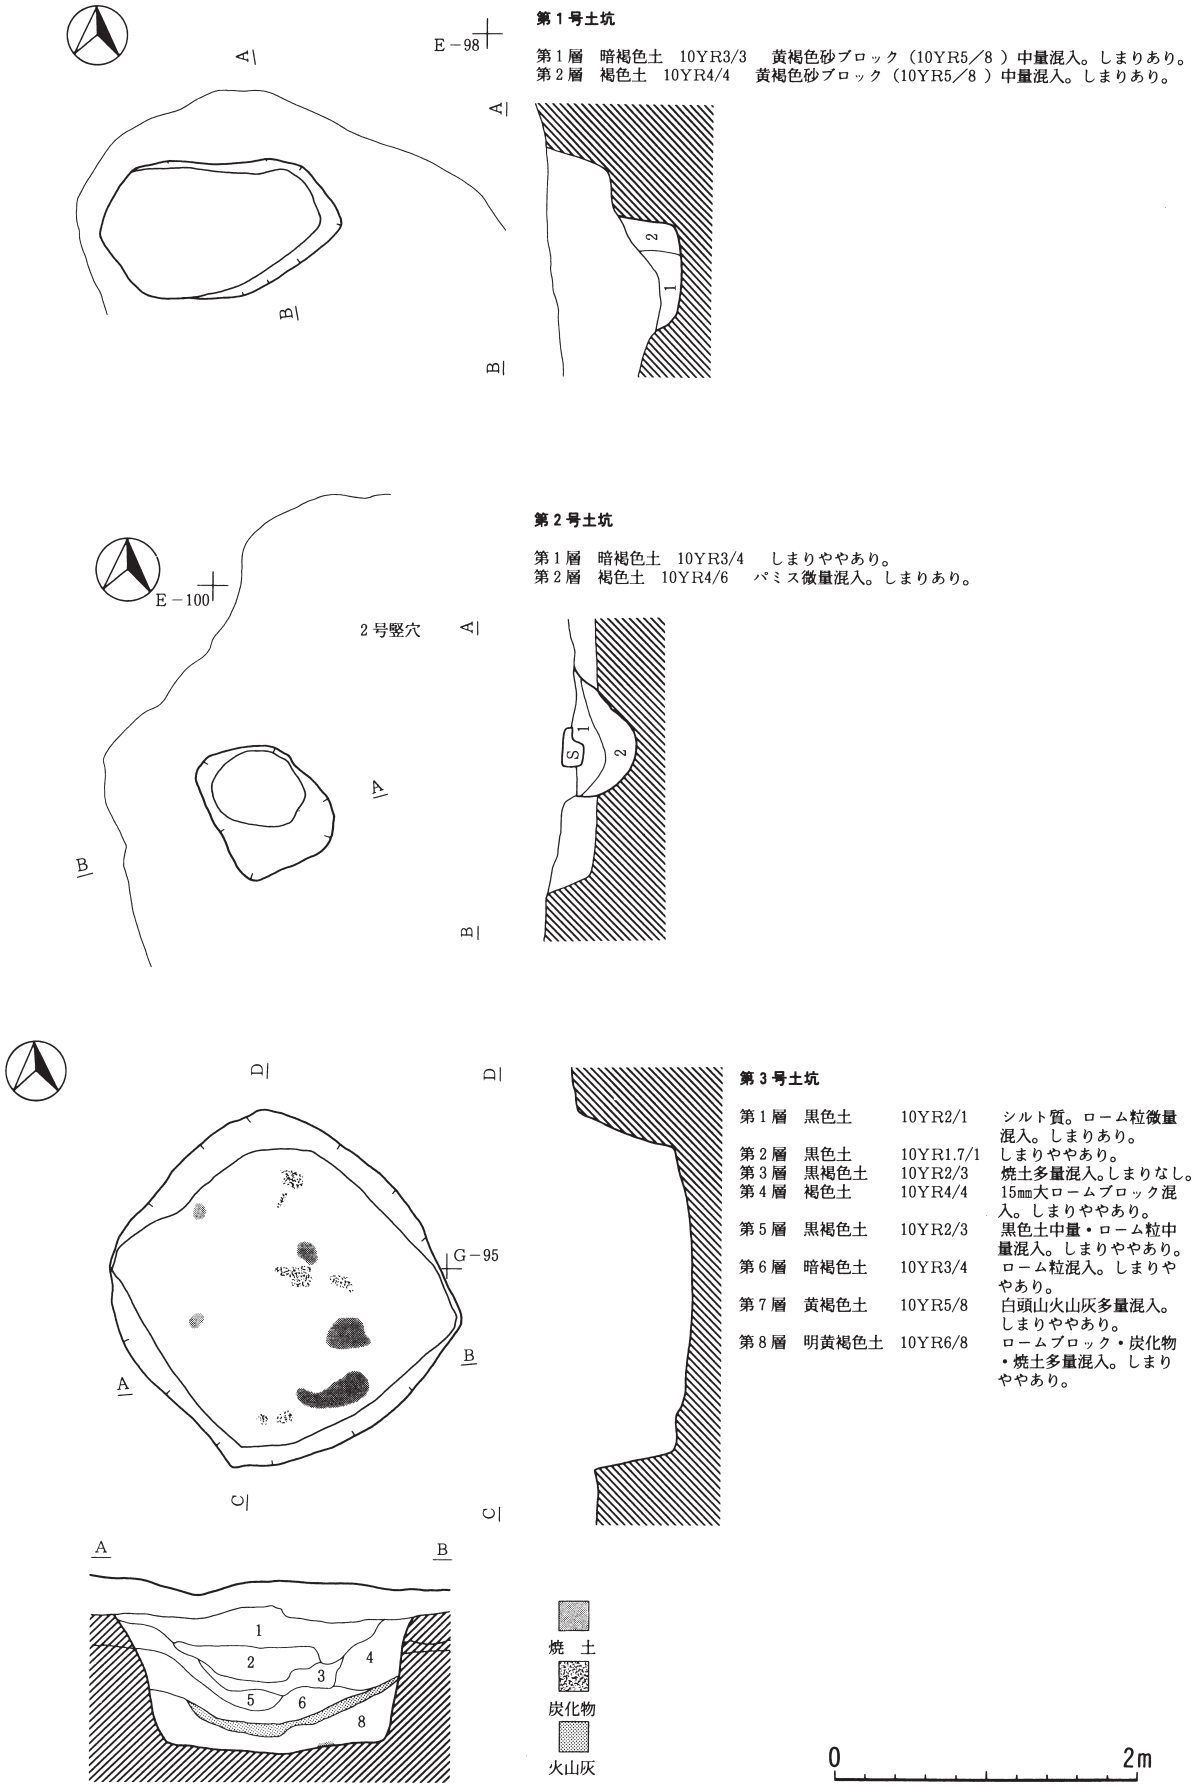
A
E－98

第１号土坑

第１層　暗褐色土　10YR3/3　黄褐色砂ブロック（10YR5／8）中量混入。しまりあり。
第２層　褐色土　10YR4/4　黄褐色砂ブロック（10YR5／8）中量混入。しまりあり。

A
2
1
B
B

E－100
2号竪穴
A
A
B
S
1
2
B

第２号土坑

第１層　暗褐色土　10YR3/4　しまりややあり。
第２層　褐色土　10YR4/6　パミス微量混入。しまりあり。

D
D
G－95
B
A
C
C

第３号土坑

| | | | |
|---|---|---|---|
| 第１層 | 黒色土 | 10YR2/1 | シルト質。ローム粒微量混入。しまりあり。 |
| 第２層 | 黒色土 | 10YR1.7/1 | しまりややあり。 |
| 第３層 | 黒褐色土 | 10YR2/3 | 焼土多量混入。しまりなし。 |
| 第４層 | 褐色土 | 10YR4/4 | 15㎜大ロームブロック混入。しまりややあり。 |
| 第５層 | 黒褐色土 | 10YR2/3 | 黒色土中量・ローム粒中量混入。しまりややあり。 |
| 第６層 | 暗褐色土 | 10YR3/4 | ローム粒混入。しまりややあり。 |
| 第７層 | 黄褐色土 | 10YR5/8 | 白頭山火山灰多量混入。しまりややあり。 |
| 第８層 | 明黄褐色土 | 10YR6/8 | ロームブロック・炭化物・焼土多量混入。しまりややあり。 |

A
B
1
2
3
4
5
6
8

焼　土
炭化物
火山灰

0
2m